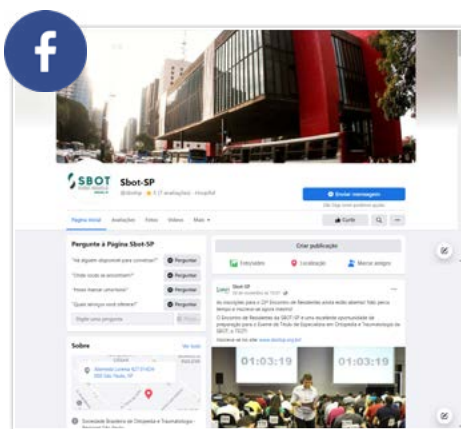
f

SBOT

Sbot-SP

@sbotsp · 5 (7 avaliações) · Hospital

Enviar mensagem

Página inicial · Avaliações · Fotos · Vídeos · Mais

Curtir

Pergunte à Página Sbot-SP

"Há alguém disponível para conversar?" Perguntar

"Onde vocês se encontram?" Perguntar

"Posso marcar um horário?" Perguntar

"Quais serviços você oferece?" Perguntar

Digite uma pergunta

Criar publicação

Foto/vídeo · Localização · Marcar amigos

Sbot-SP

As inscrições para o 12º Encontro de Residentes estão abertas! Não perca tempo e inscreva-se agora mesmo!

O Encontro de Residentes da SBOT-SP é uma excelente oportunidade de preparação para o Exame de Título de Especialista em Ortopedia e Traumatologia da SBOT, o TEOT.

Inscreva-se no site www.sbotsp.org.br

01:03:19

01:03:19

Sobre

Ver tudo

Alameda Lorena 427 01424 000 São Paulo, SP

Sociedade Brasileira de Ortopedia e Traumatologia - Regional São Paulo